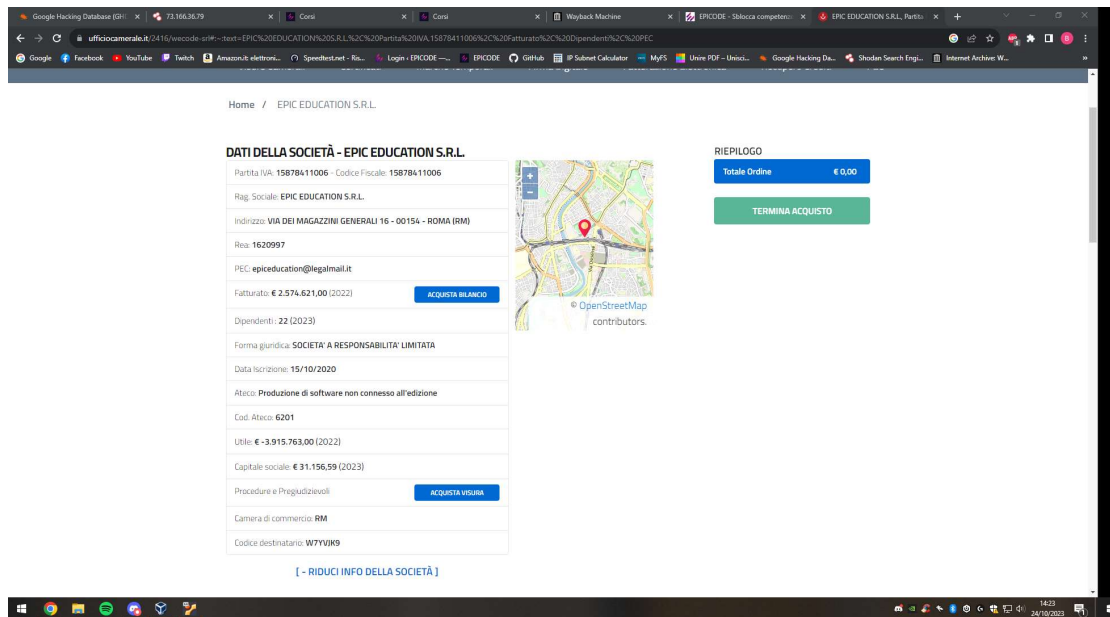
Google Hacking Database (GH | 73.166.36.79 | Corsi | Corsi | Wayback Machine | EPICODE - Sblocca competenz | EPIC EDUCATION S.R.L, Partita

ufficiocamerale.it/2416/wecode-srl#:~:text=EPIC%20EDUCATION%20S.R.L,%2C%20Partita%20IVA,15878411006%2C%20Fatturato%2C%20Dipendenti%2C%20PEC

Google | Facebook | YouTube | Twitch | Amazon.it: elettroni... | Speedtest.net - Ris... | Login ‹ EPICODE —... | EPICODE | GitHub | IP Subnet Calculator | MyFS | Unire PDF – Unisci... | Google Hacking Da... | Shodan Search Engi... | Internet Archive: W...

Home / EPIC EDUCATION S.R.L.

DATI DELLA SOCIETÀ - EPIC EDUCATION S.R.L.

Partita IVA: 15878411006 - Codice Fiscale: 15878411006

Rag. Sociale: EPIC EDUCATION S.R.L.

Indirizzo: VIA DEI MAGAZZINI GENERALI 16 - 00154 - ROMA (RM)

Rea: 1620997

PEC: epiceducation@legalmail.it

Fatturato: € 2.574.621,00 (2022) ACQUISTA BILANCIO

Dipendenti : 22 (2023)

Forma giuridica: SOCIETA' A RESPONSABILITA' LIMITATA

Data Iscrizione: 15/10/2020

Ateco: Produzione di software non connesso all'edizione

Cod. Ateco: 6201

Utile: € -3.915.763,00 (2022)

Capitale sociale: € 31.156,59 (2023)

Procedure e Pregiudizievoli ACQUISTA VISURA

Camera di commercio: RM

Codice destinatario: W7YVJK9

[ - RIDUCI INFO DELLA SOCIETÀ ]

+
−
© OpenStreetMap contributors.

RIEPILOGO

Totale Ordine € 0,00

TERMINA ACQUISTO

14:23
24/10/2023